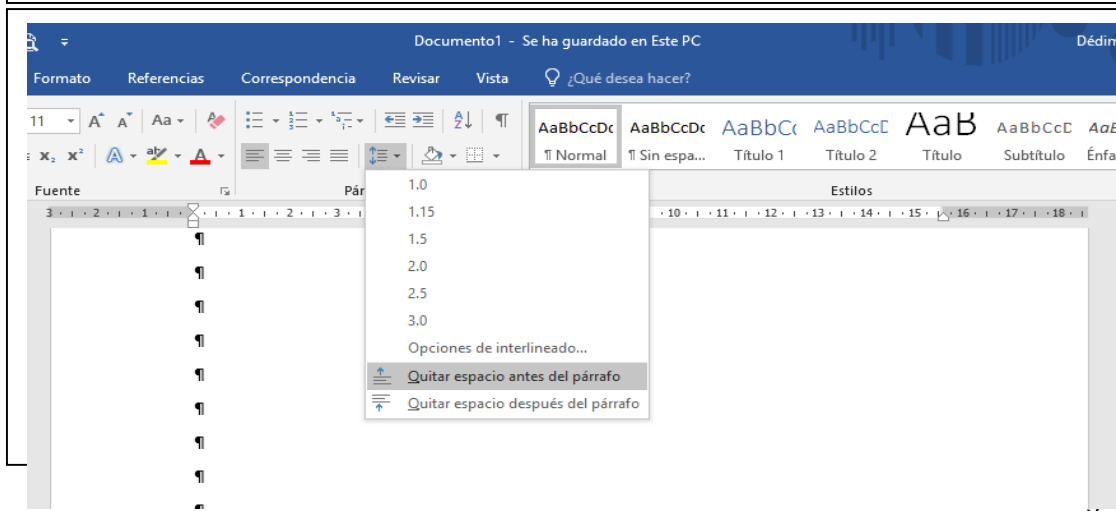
Documento1 - Se ha guardado en Este PC

Dédim

Formato Referencias Correspondencia Revisar Vista ¿Qué desea hacer?

11 Aa

AaBbCcDc ¶ Normal
AaBbCcDc ¶ Sin espa...
AaBbCc Título 1
AaBbCcD Título 2
AaB Título
AaBbCcD Subtítulo
AaB Énfa

Fuente Pár Estilos

3 · 2 · 1 · 1 · 2 · 3 · 10 · 11 · 12 · 13 · 14 · 15 · 16 · 17 · 18

1.0
1.15
1.5
2.0
2.5
3.0
Opciones de interlineado...
Quitar espacio antes del párrafo
Quitar espacio después del párrafo

¶
¶
¶
¶
¶
¶
¶
¶